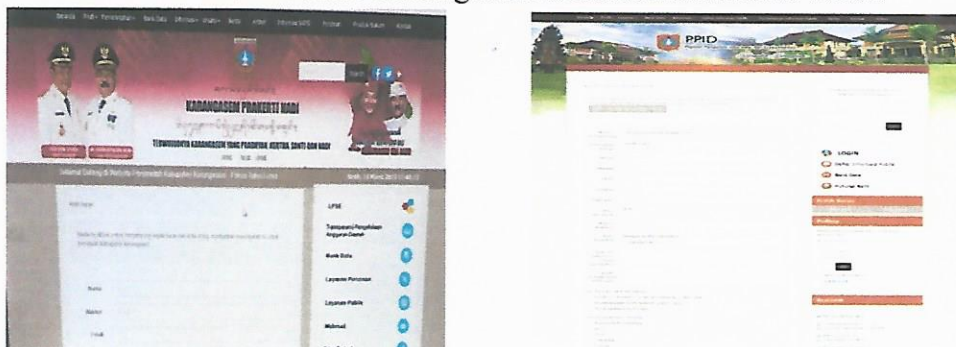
Beranda Profil Pemerintahan Bank Data Informasi Berita Artikel Informasi SKPD Peraturan Produk Hukum Kontak

KARANGASEM PRAKERTI NADI

TERWUJUDNYA KARANGASEM YANG PRADNYAN, KERTHA, SANTI DAN NADI

Search

Selamat Datang di Website Pemerintah Kabupaten Karangasem

LPSE

Transparansi Pengelolaan Anggaran Daerah

Bank Data

Layanan Perizinan

Layanan Publik

Nama

Alamat

PPID

LOGIN

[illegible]

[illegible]

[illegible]